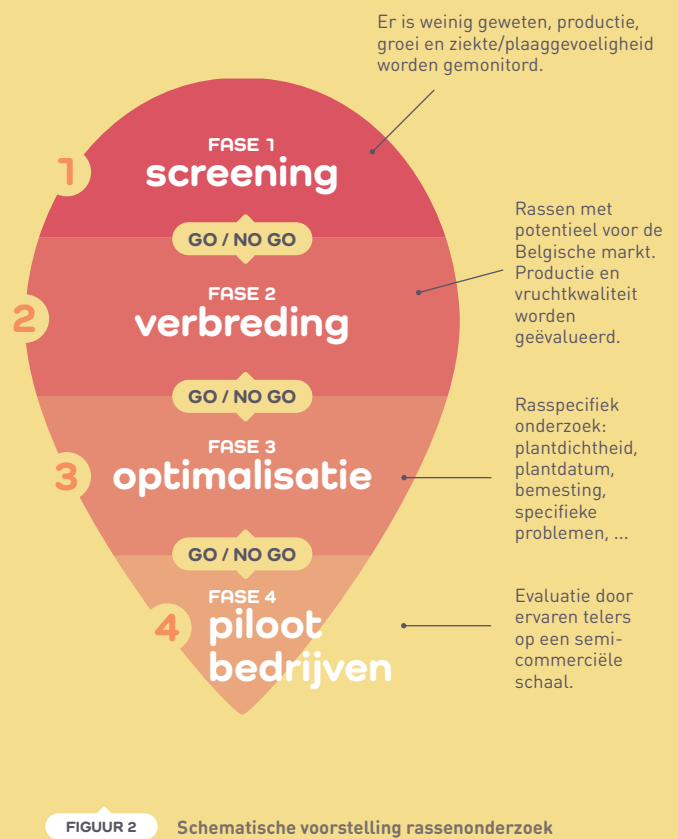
Er is weinig geweten, productie, groei en ziekte/plaaggevoeligheid worden gemonitord.

1
FASE 1
screening

GO / NO GO

Rassen met potentieel voor de Belgische markt. Productie en vruchtkwaliteit worden geëvalueerd.

2
FASE 2
verbreding

GO / NO GO

Rasspecifiek onderzoek: plantdichtheid, plantdatum, bemesting, specifieke problemen, ...

3
FASE 3
optimalisatie

GO / NO GO

Evaluatie door ervaren telers op een semi-commerciële schaal.

4
FASE 4
piloot bedrijven

FIGUUR 2 Schematische voorstelling rassenonderzoek